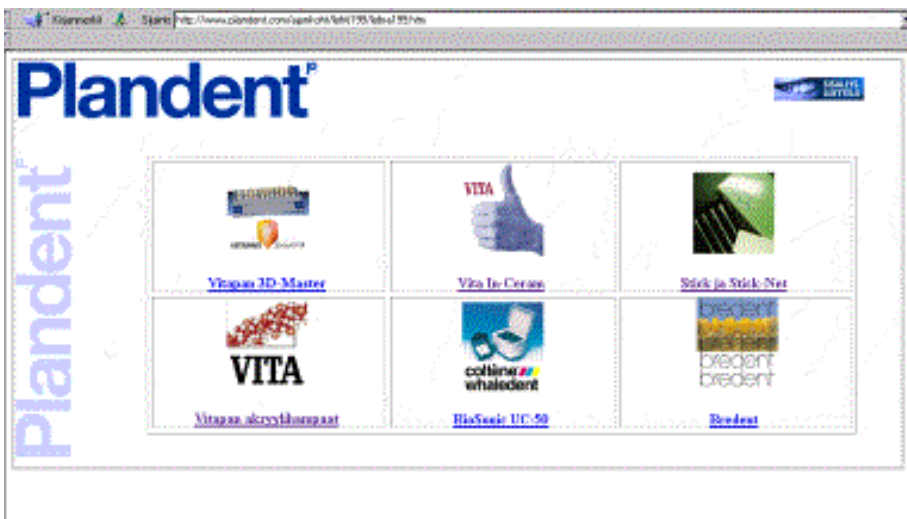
Kirjanmerkit Sijainti http://www.plandent.com/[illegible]

Plandent

Plandent

VITA

| Vitapan 3D-Master | Vita In-Ceram | Stick ja Stick-Net |
|---|---|---|
| VITA Vitapan akryylihampaat | coltène whaledent BioSonic UC-50 | bredent bredent bredent bredent Bredent |